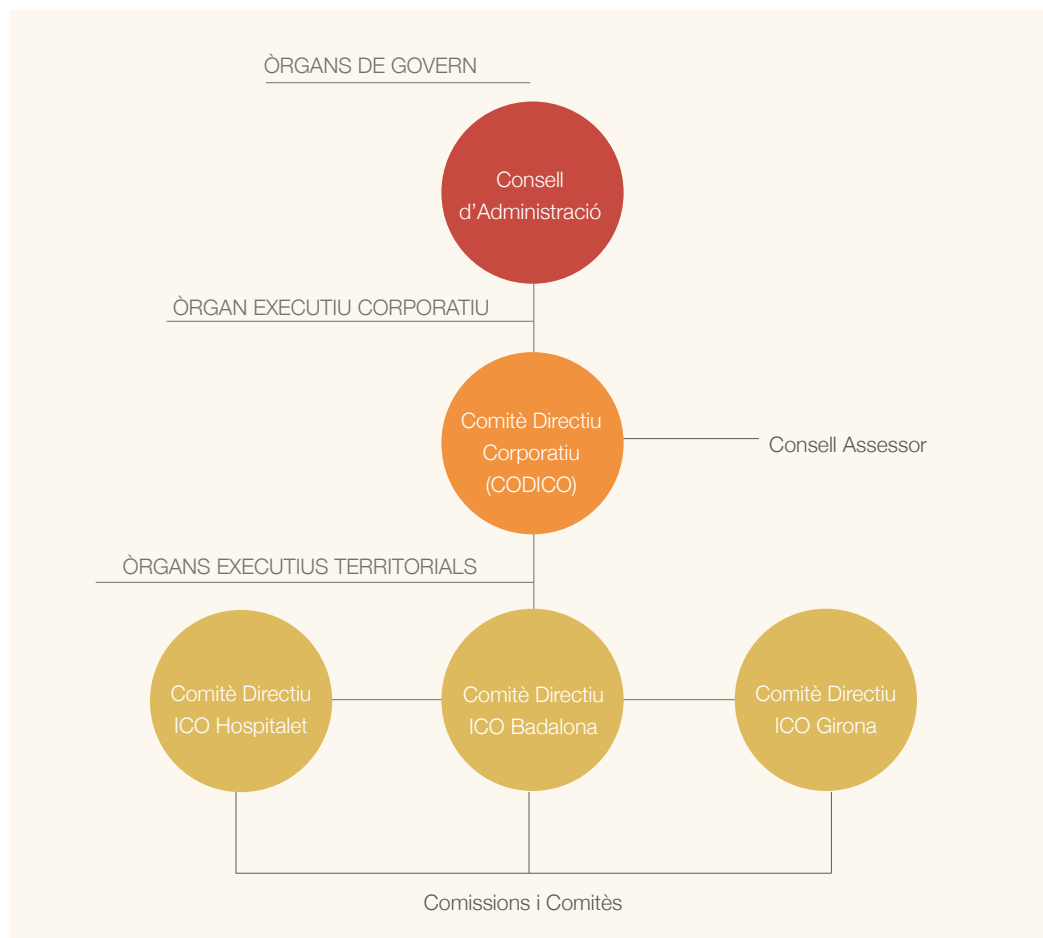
ÒRGANS DE GOVERN

Consell d'Administració

ÒRGAN EXECUTIU CORPORATIU

Comitè Directiu Corporatiu (CODICO)

Consell Assessor

ÒRGANS EXECUTIUS TERRITORIALS

Comitè Directiu ICO Hospitalet

Comitè Directiu ICO Badalona

Comitè Directiu ICO Girona

Comissions i Comitès